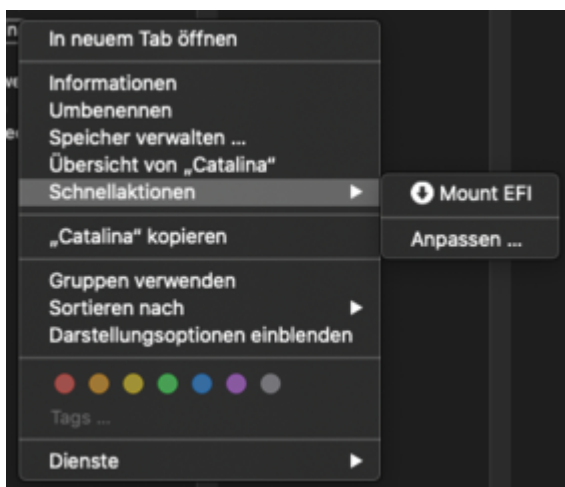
In neuem Tab öffnen

Informationen
Umbenennen
Speicher verwalten ...
Übersicht von „Catalina"
Schnellaktionen

Mount EFI

Anpassen ...

„Catalina" kopieren

Gruppen verwenden
Sortieren nach
Darstellungsoptionen einblenden

Tags ...

Dienste